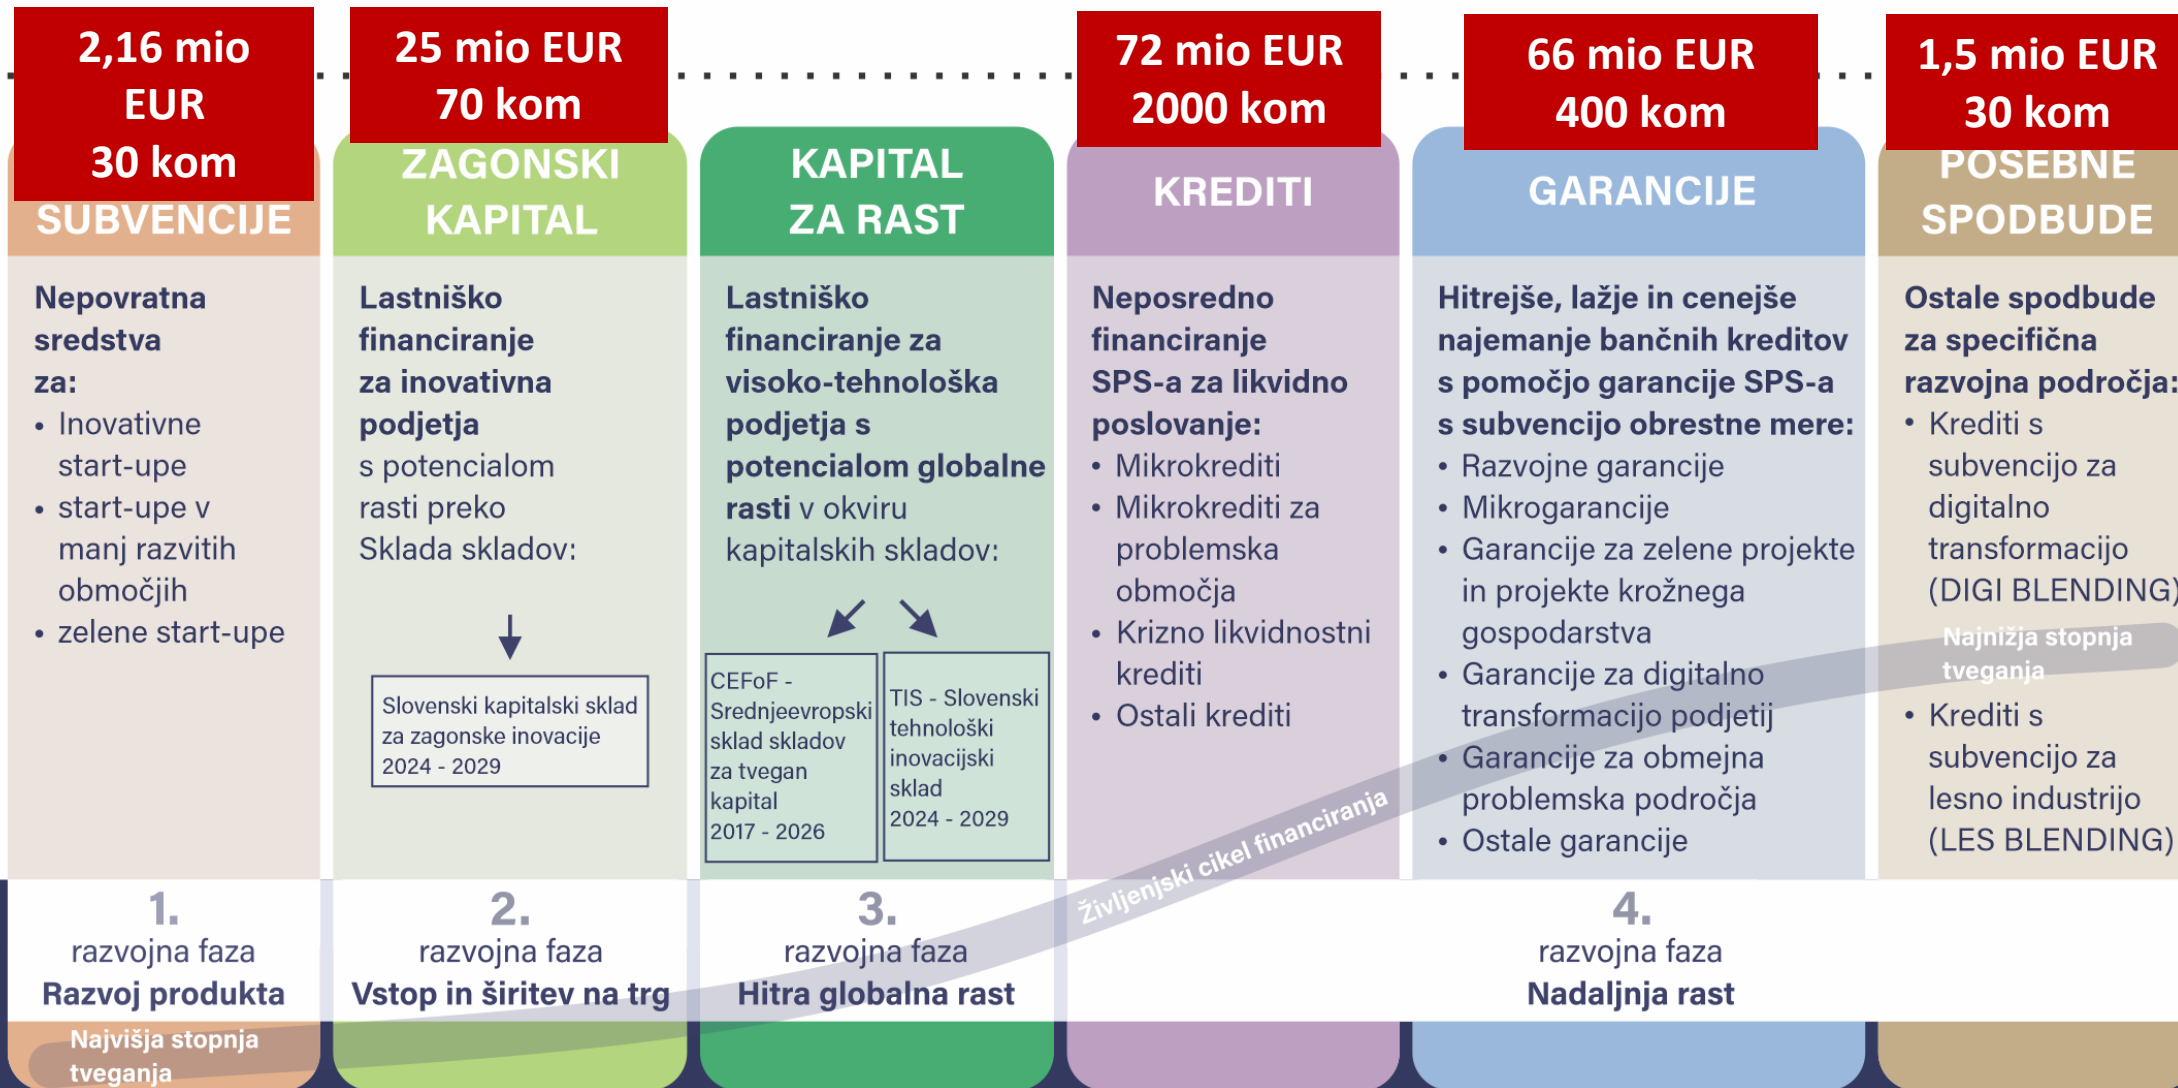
2,16 mio EUR 30 kom

SUBVENCIJE

Nepovratna sredstva za:
• Inovativne start-upe
• start-upe v manj razvitih območjih
• zelene start-upe

25 mio EUR 70 kom

ZAGONSKI KAPITAL

Lastniško financiranje za inovativna podjetja s potencialom rasti preko Sklada skladov:

Slovenski kapitalski sklad za zagonske inovacije 2024 - 2029

KAPITAL ZA RAST

Lastniško financiranje za visoko-tehnološka podjetja s potencialom globalne rasti v okviru kapitalskih skladov:

CEFoF - Srednjeevropski sklad skladov za tvegan kapital 2017 - 2026

TIS - Slovenski tehnološki inovacijski sklad 2024 - 2029

72 mio EUR 2000 kom

KREDITI

Neposredno financiranje SPS-a za likvidno poslovanje:
• Mikrokrediti
• Mikrokrediti za problemska območja
• Krizno likvidnostni krediti
• Ostali krediti

66 mio EUR 400 kom

GARANCIJE

Hitrejše, lažje in cenejše najemanje bančnih kreditov s pomočjo garancije SPS-a s subvencijo obrestne mere:
• Razvojne garancije
• Mikrogarancije
• Garancije za zelene projekte in projekte krožnega gospodarstva
• Garancije za digitalno transformacijo podjetij
• Garancije za obmejna problemska področja
• Ostale garancije

1,5 mio EUR 30 kom

POSEBNE SPODBUDE

Ostale spodbude za specifična razvojna področja:
• Krediti s subvencijo za digitalno transformacijo (DIGI BLENDING)
Najnižja stopnja tveganja
• Krediti s subvencijo za lesno industrijo (LES BLENDING)

Življenjski cikel financiranja

1. razvojna faza Razvoj produkta

2. razvojna faza Vstop in širitev na trg

3. razvojna faza Hitra globalna rast

4. razvojna faza Nadaljnja rast

Najvišja stopnja tveganja